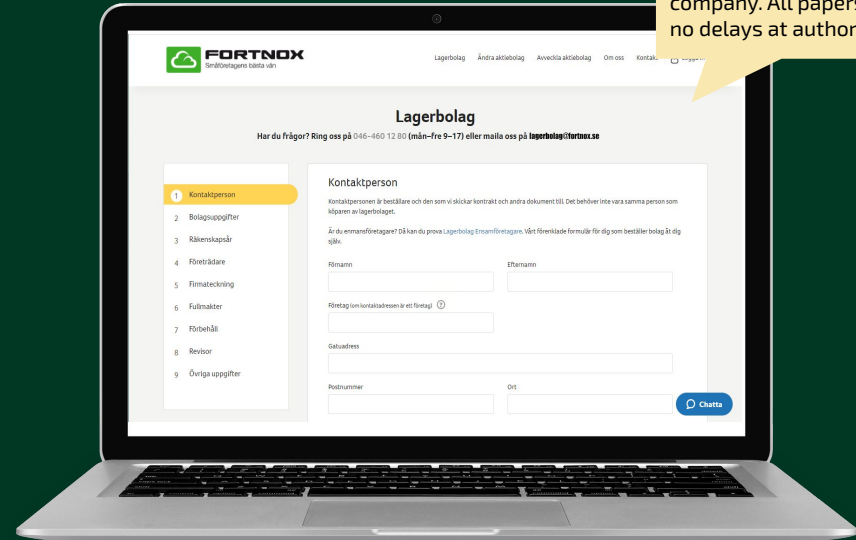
company. All papers
no delays at author

FORTNOX
Småföretagens bästa vän

Lagerbolag Ändra aktiebolag Avveckla aktiebolag Om oss Konta

Lagerbolag

Har du frågor? Ring oss på 046-460 12 80 (mån–fre 9–17) eller maila oss på lagerbolag@fortnox.se

1 Kontaktperson
2 Bolagsuppgifter
3 Räkenskapsår
4 Företrädare
5 Firmateckning
6 Fullmakter
7 Förbehåll
8 Revisor
9 Övriga uppgifter

Kontaktperson

Kontaktpersonen är beställare och den som vi skickar kontrakt och andra dokument till. Det behöver inte vara samma person som köparen av lagerbolaget.

Är du enmansföretagare? Då kan du prova Lagerbolag Enmansföretagare. Vårt förenklade formulär för dig som beställer bolag åt dig själv.

Förnamn

Efternamn

Företag (om kontaktadressen är ett företag) ?

Gatuadress

Postnummer

Ort

Chatta